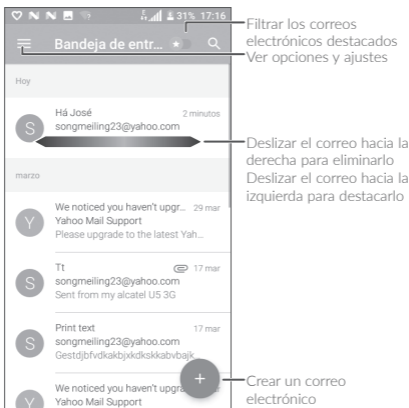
31% 17:16

Bandeja de entr...

Filtrar los correos electrónicos destacados

Ver opciones y ajustes

Hoy

Há José
songmeiling23@yahoo.com
2 minutos

Deslizar el correo hacia la derecha para eliminarlo
Deslizar el correo hacia la izquierda para destacarlo

marzo

Y
We noticed you haven't upgr...
29 mar
Yahoo Mail Support
Please upgrade to the latest Yah...

S
Tt
17 mar
songmeiling23@yahoo.com
Sent from my alcatel U5 3G

S
Print text
17 mar
songmeiling23@yahoo.com
Gestdjbfvdkakbjxkdskkabvbajk

Y
We noticed you haven't upgr...
Yahoo Mail Support

Crear un correo electrónico